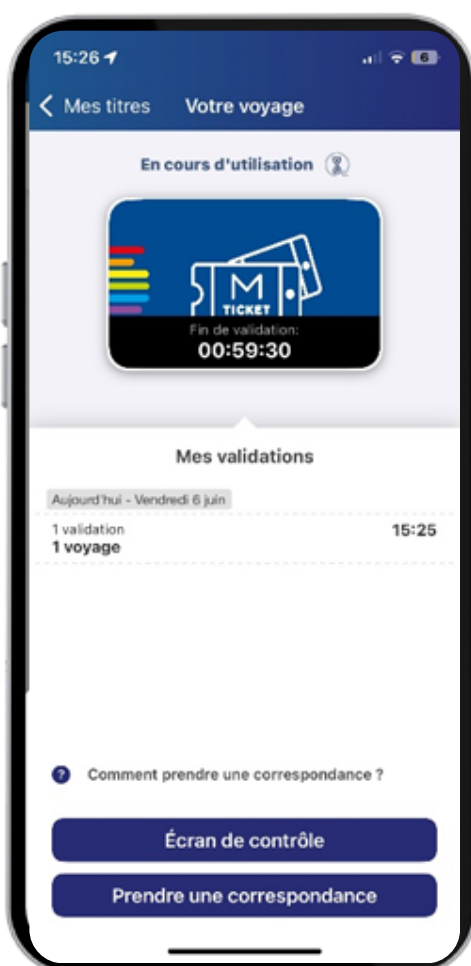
15:26

Mes titres Votre voyage

En cours d'utilisation

M
TICKET

Fin de validation:
00:59:30

Mes validations

Aujourd'hui - Vendredi 6 juin

1 validation
1 voyage
15:25

Comment prendre une correspondance ?

Écran de contrôle

Prendre une correspondance